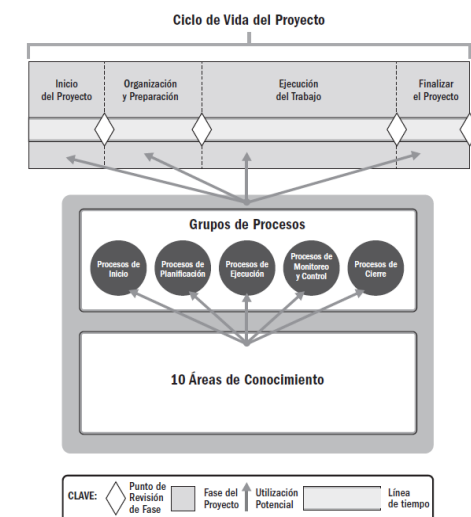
Ciclo de Vida del Proyecto

Inicio del Proyecto

Organización y Preparación

Ejecución del Trabajo

Finalizar el Proyecto

Grupos de Procesos

Procesos de Inicio

Procesos de Planificación

Procesos de Ejecución

Procesos de Monitoreo y Control

Procesos de Cierre

10 Áreas de Conocimiento

CLAVE: Punto de Revisión de Fase

Fase del Proyecto

Utilización Potencial

Línea de tiempo